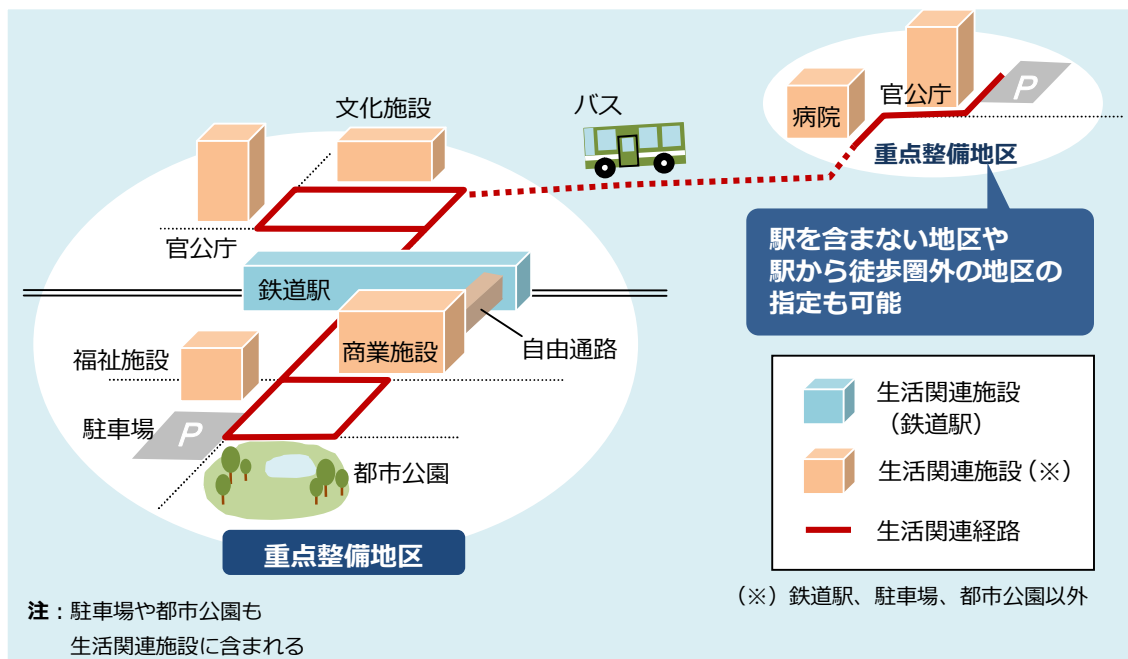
文化施設

バス

病院

官公庁

P

重点整備地区

駅を含まない地区や駅から徒歩圏外の地区の指定も可能

官公庁

鉄道駅

福祉施設

商業施設

自由通路

駐車場

P

都市公園

重点整備地区

生活関連施設（鉄道駅）

生活関連施設（※）

生活関連経路

（※）鉄道駅、駐車場、都市公園以外

注：駐車場や都市公園も生活関連施設に含まれる